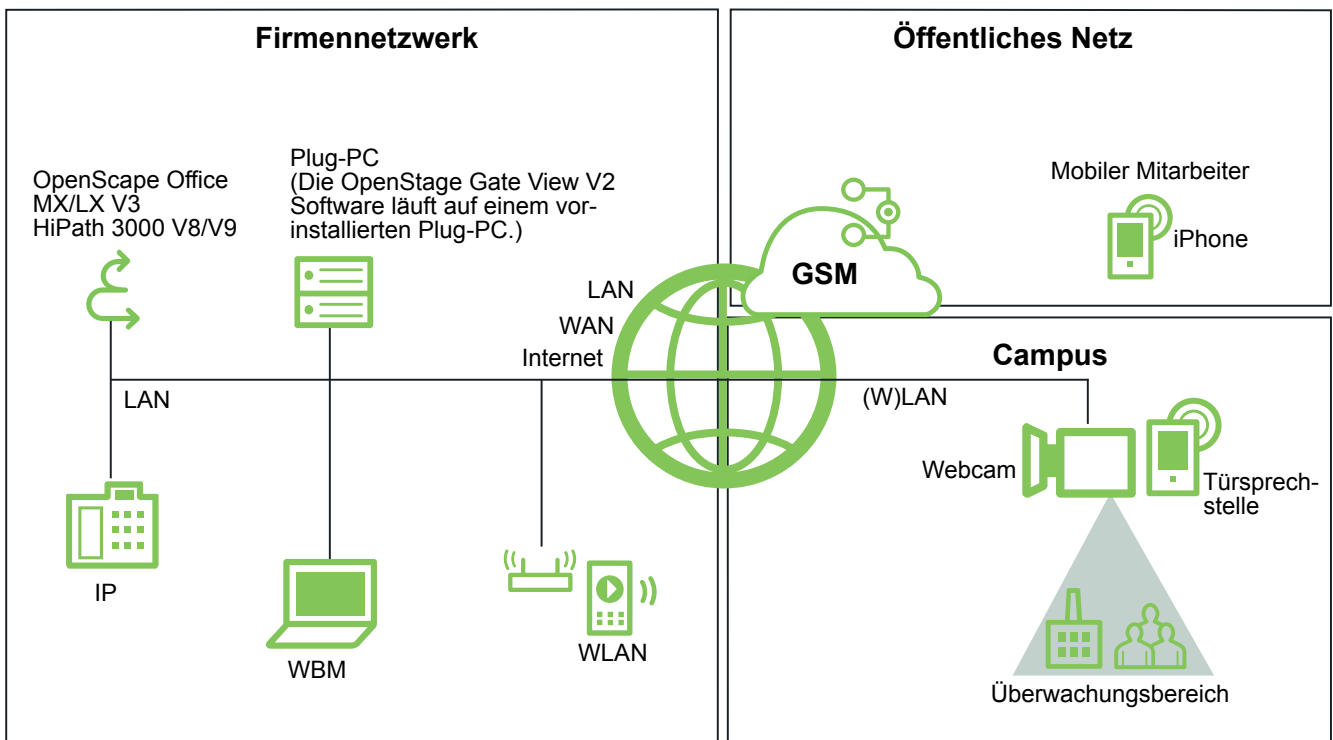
Firmennetzwerk

Öffentliches Netz

OpenScape Office MX/LX V3 HiPath 3000 V8/V9

Plug-PC (Die OpenStage Gate View V2 Software läuft auf einem vorinstallierten Plug-PC.)

Mobiler Mitarbeiter

iPhone

GSM

LAN
WAN
Internet

LAN

Campus

(W)LAN

Webcam

Türsprechstelle

IP

WBM

WLAN

Überwachungsbereich